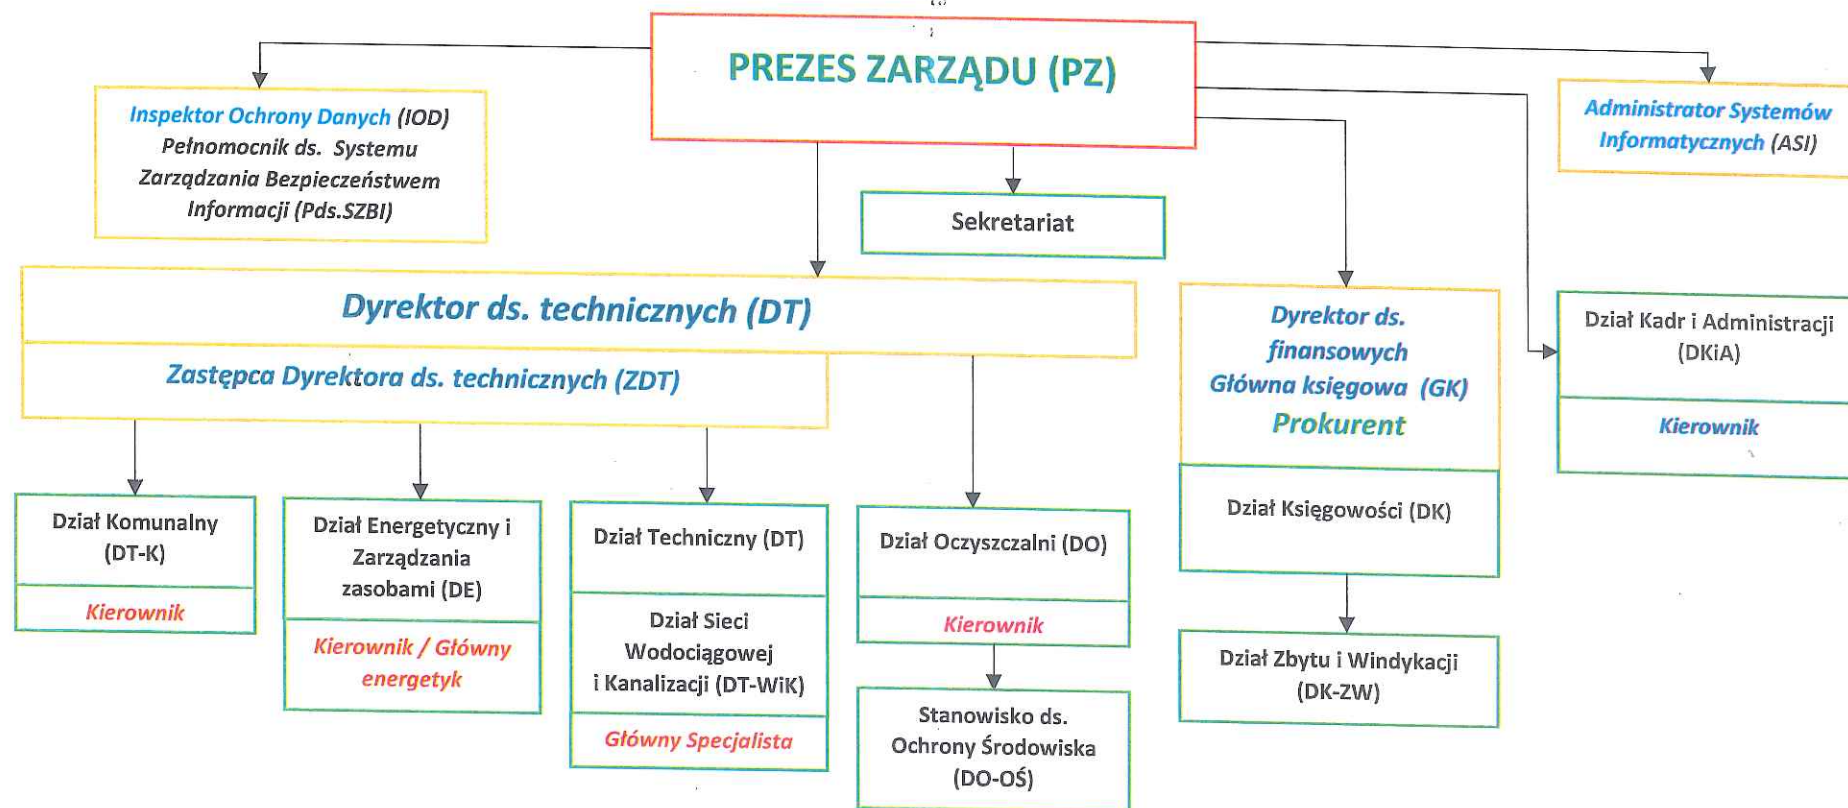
PREZES ZARZĄDU (PZ)

Inspektor Ochrony Danych (IOD) Pełnomocnik ds. Systemu Zarządzania Bezpieczeństwem Informacji (Pds.SZBI)

Sekretariat

Administrator Systemów Informatycznych (ASI)

Dyrektor ds. technicznych (DT)

Zastępca Dyrektora ds. technicznych (ZDT)

Dyrektor ds. finansowych Główna księgowa (GK) Prokurent

Dział Kadr i Administracji (DKiA)

Kierownik

Dział Komunalny (DT-K)

Kierownik

Dział Energetyczny i Zarządzania zasobami (DE)

Kierownik / Główny energetyk

Dział Techniczny (DT)

Dział Sieci Wodociągowej i Kanalizacji (DT-WiK)

Główny Specjalista

Dział Oczyszczalni (DO)

Kierownik

Stanowisko ds. Ochrony Środowiska (DO-OŚ)

Dział Księgowości (DK)

Dział Zbytu i Windykacji (DK-ZW)